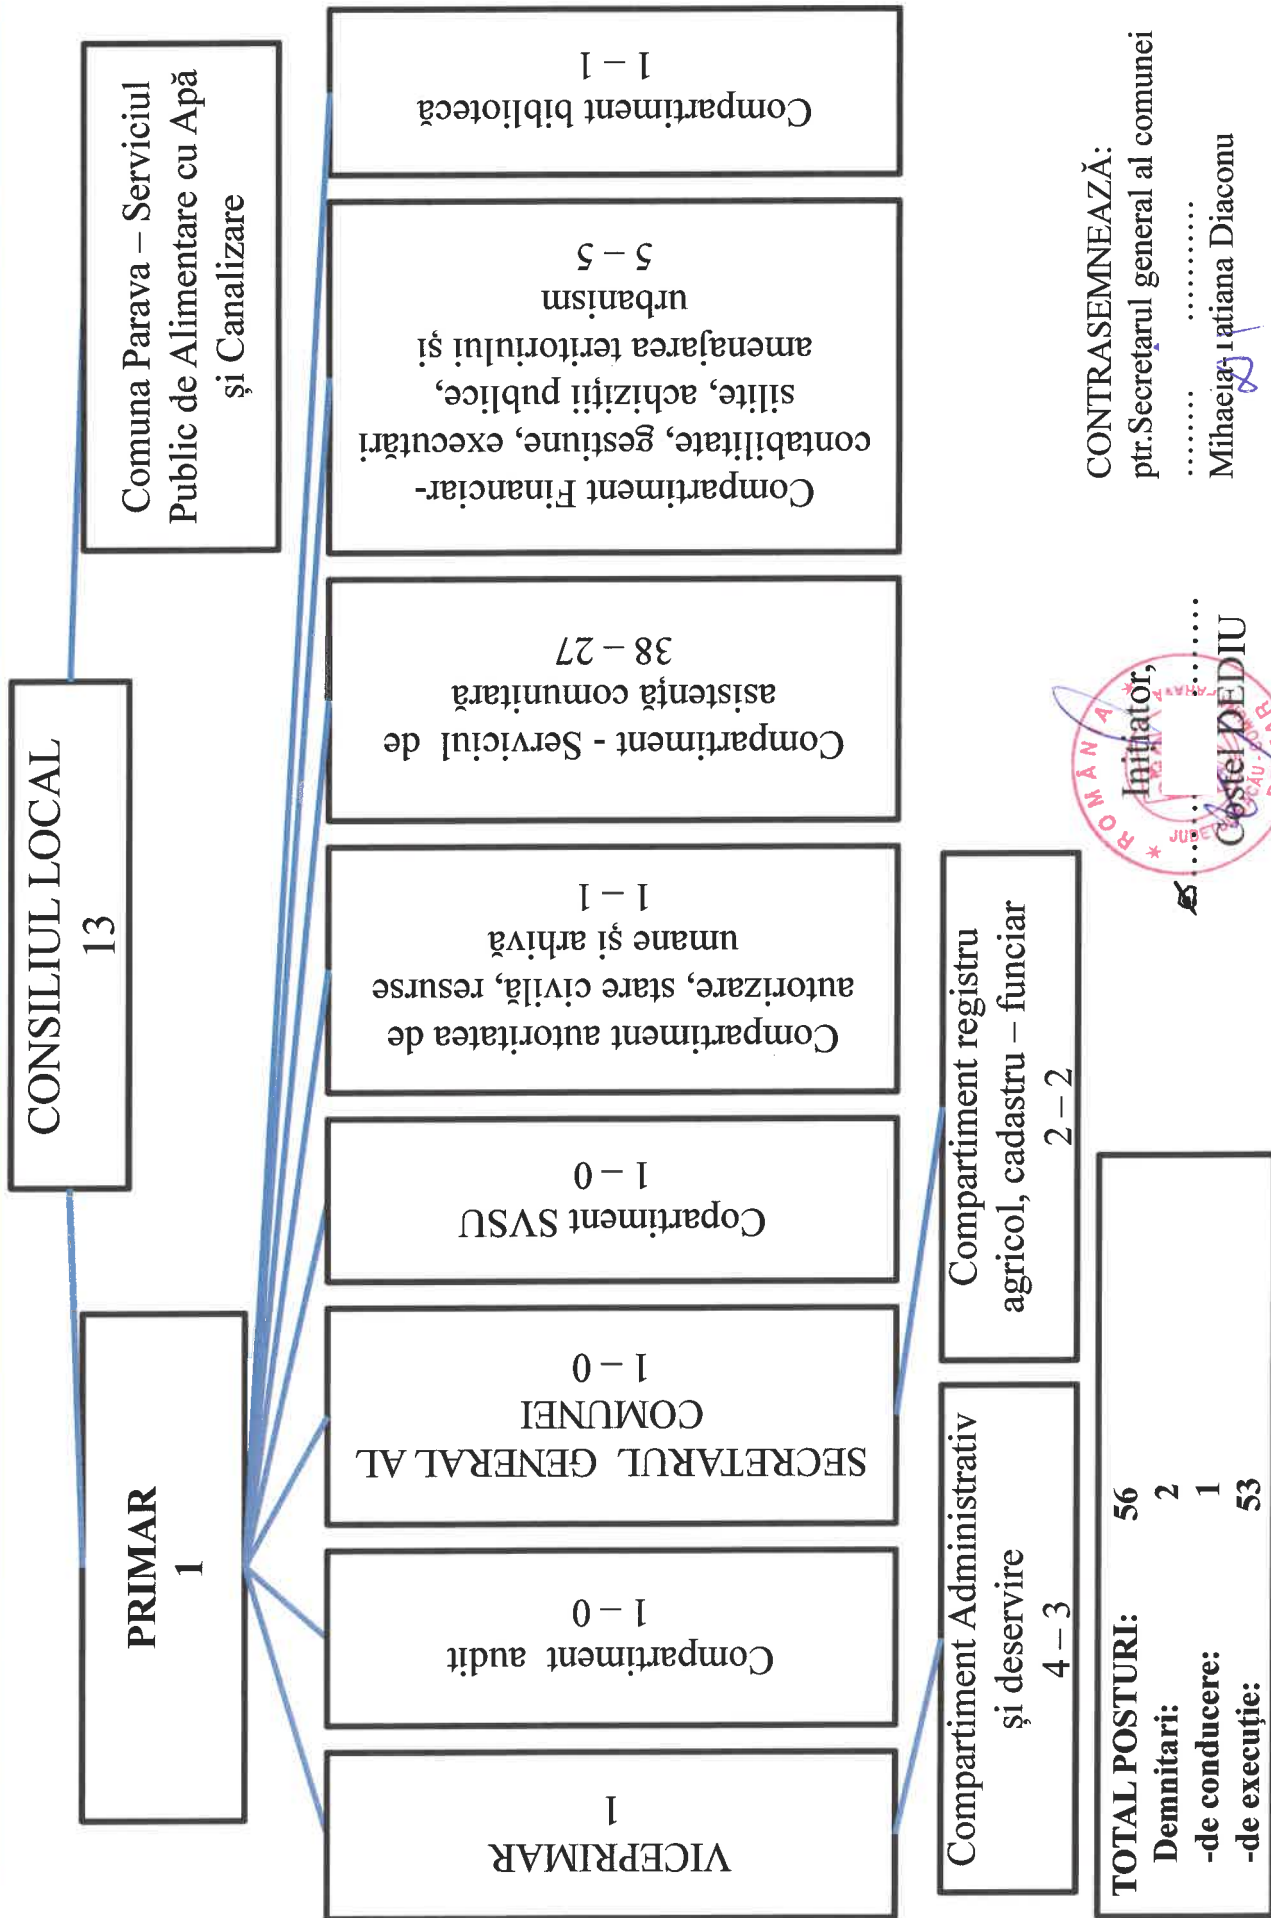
CONSILIUL LOCAL
13

Comuna Parava – Serviciul Public de Alimentare cu Apă și Canalizare

PRIMAR
1

VICEPRIMAR
1

Compartiment audit
1 – 0

SECRETARUL GENERAL AL COMUNEI
1 – 0

Copartiment SVSU
1 – 0

Compartiment autoritatea de autorizare, stare civilă, resurse umane și arhivă
1 – 1

Compartiment - Serviciul de asistență comunitară
38 – 27

Compartiment Financiar-contabilitate, gestiune, executări silite, achiziții publice, amenajarea teritoriului și urbanism
5 – 5

Compartiment bibliotecă
1 – 1

Compartiment Administrativ și deservire
4 – 3

Compartiment registru agricol, cadastru – funciar
2 – 2

| TOTAL POSTURI: | 56 |
|---|---|
| Demnitari: | 2 |
| -de conducere: | 1 |
| -de execuție: | 53 |

Inițiator,
Costel DEDIU
........................

ROMÂNIA JUDEȚUL BACĂU COMUNA PARAVA

CONTRASEMNEAZĂ:
ptr.Secretarul general al comunei
........ ...........
Mihaela Tatiana Diaconu